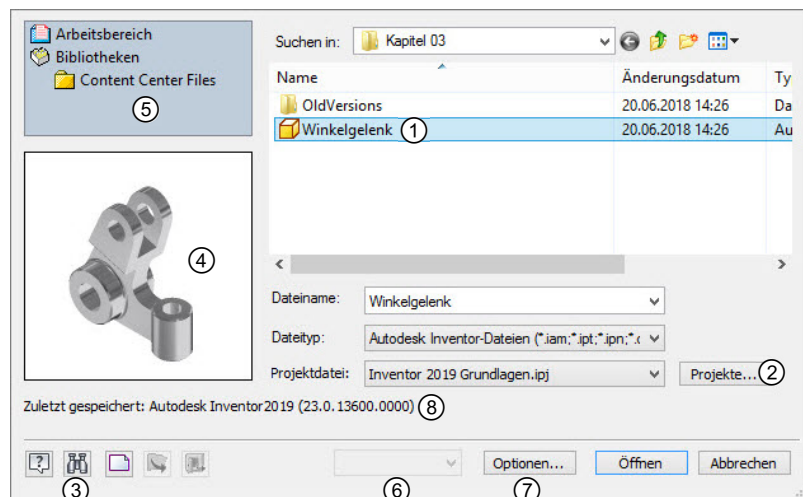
Arbeitsbereich
Bibliotheken
Content Center Files
5

4

Suchen in: Kapitel 03

| Name | Änderungsdatum | Ty |
|---|---|---|
| OldVersions | 20.06.2018 14:26 | Da |
| Winkelgelenk 1 | 20.06.2018 14:26 | Au |

Dateiname: Winkelgelenk
Dateityp: Autodesk Inventor-Dateien (*.iam;*.ipt;*.ipn;*.c
Projektdatei: Inventor 2019 Grundlagen.ipj
Projekte... 2

Zuletzt gespeichert: Autodesk Inventor2019 (23.0.13600.0000) 8

3
6
Optionen... 7
Öffnen
Abbrechen